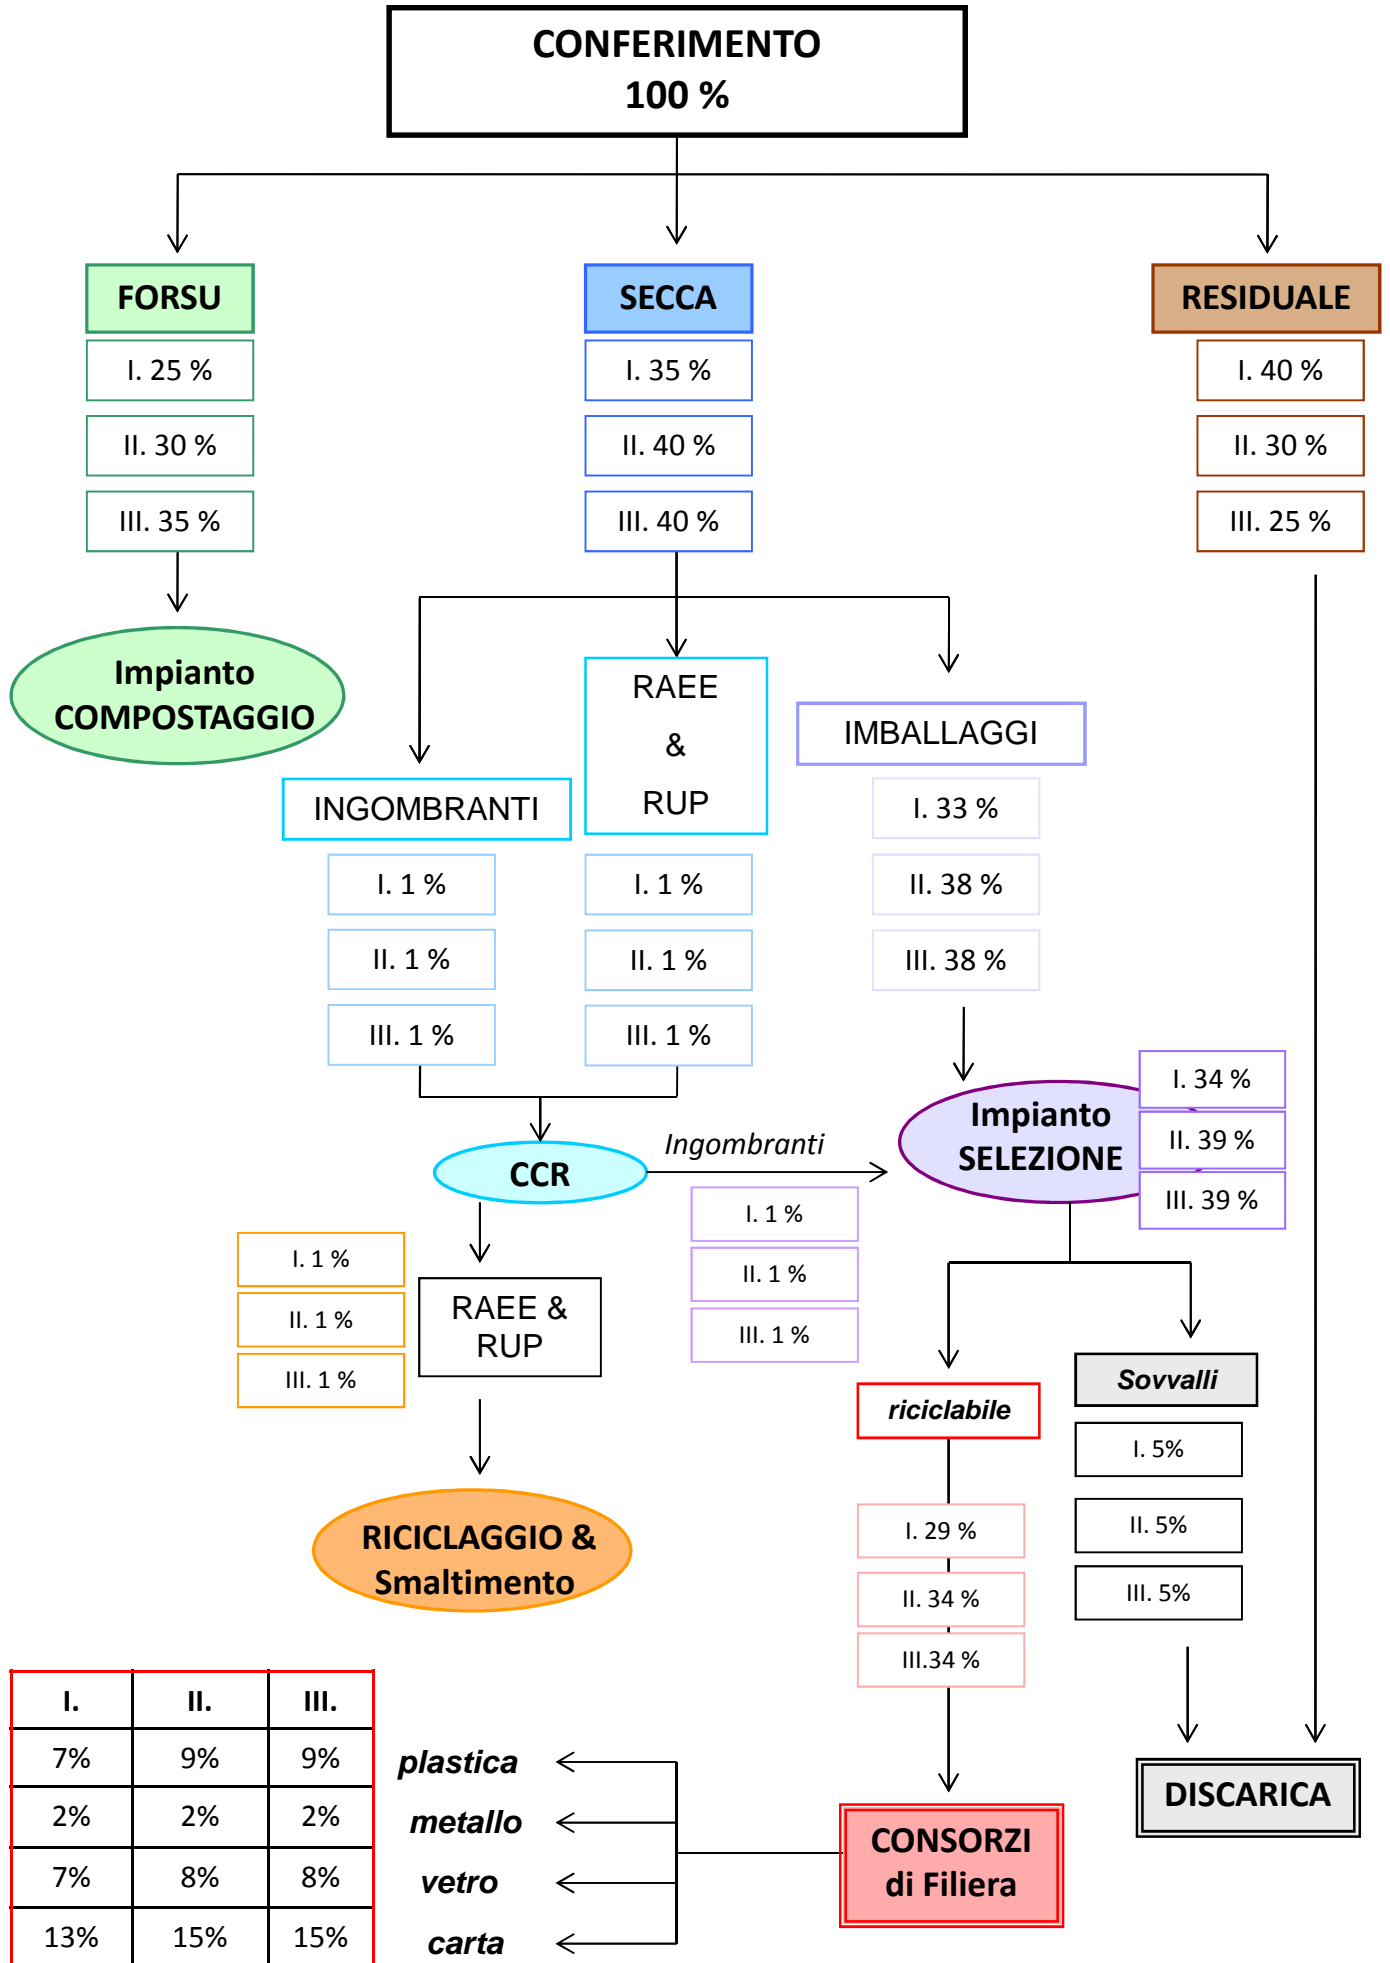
CONFERIMENTO
100 %

FORSU
I. 25 %
II. 30 %
III. 35 %

SECCA
I. 35 %
II. 40 %
III. 40 %

RESIDUALE
I. 40 %
II. 30 %
III. 25 %

Impianto COMPOSTAGGIO

RAEE & RUP

IMBALLAGGI
I. 33 %
II. 38 %
III. 38 %

INGOMBRANTI
I. 1 %
II. 1 %
III. 1 %

I. 1 %
II. 1 %
III. 1 %

Impianto SELEZIONE
I. 34 %
II. 39 %
III. 39 %

CCR

Ingombranti
I. 1 %
II. 1 %
III. 1 %

I. 1 %
II. 1 %
III. 1 %

RAEE & RUP

riciclabile

Sovvalli
I. 5%
II. 5%
III. 5%

RICICLAGGIO & Smaltimento

I. 29 %
II. 34 %
III.34 %

| I. | II. | III. |
|---|---|---|
| 7% | 9% | 9% |
| 2% | 2% | 2% |
| 7% | 8% | 8% |
| 13% | 15% | 15% |

plastica
metallo
vetro
carta

CONSORZI di Filiera

DISCARICA